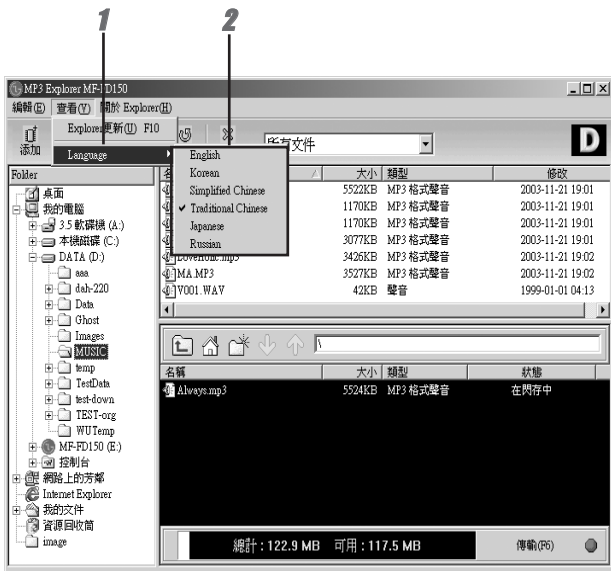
1
2

MP3 Explorer MF-FD150

編輯(E) 查看(V) 關於 Explorer(H)

添加

Explorer更新(U) F10

Language

English
Korean
Simplified Chinese
✔ Traditional Chinese
Japanese
Russian

所有文件

D

Folder

桌面
我的電腦
3.5 軟碟機 (A:)
本機磁碟 (C:)
DATA (D:)
aaa
dah-220
Data
Ghost
Images
MUSIC
temp
TestData
test-down
TEST-org
WUTemp
MF-FD150 (E:)
控制台
網路上的芳鄰
Internet Explorer
我的文件
資源回收筒
image

| 名 | 大小 | 類型 | 修改 |
|---|---|---|---|
| | 5522KB | MP3 格式聲音 | 2003-11-21 19:01 |
| | 1170KB | MP3 格式聲音 | 2003-11-21 19:01 |
| | 1170KB | MP3 格式聲音 | 2003-11-21 19:01 |
| | 3077KB | MP3 格式聲音 | 2003-11-21 19:01 |
| Lovetonic.mp3 | 3426KB | MP3 格式聲音 | 2003-11-21 19:02 |
| MA.MP3 | 3527KB | MP3 格式聲音 | 2003-11-21 19:02 |
| V001.WAV | 42KB | 聲音 | 1999-01-01 04:13 |

\

| 名稱 | 大小 | 類型 | 狀態 |
|---|---|---|---|
| Always.mp3 | 5524KB | MP3 格式聲音 | 在閃存中 |

總計 : 122.9 MB 可用 : 117.5 MB

傳輸(F6)